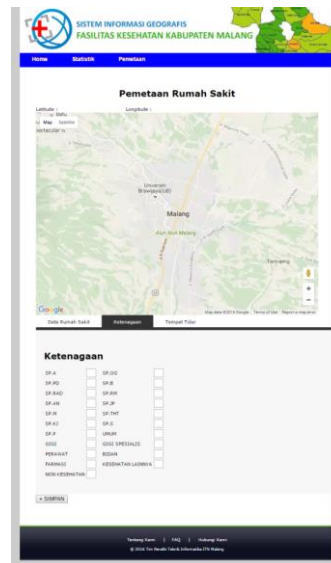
SISTEM INFORMASI GEOGRAFIS
FASILITAS KESEHATAN KABUPATEN MALANG

Home Statistik Pemetaan

Pemetaan Rumah Sakit

Latitude : Longitude :

Map Satelite

Universitas Brawijaya (UB)

Malang

Alun Alun Malang

Tumpang

Google

Map data ©2016 Google Terms of Use Report a map error

Data Rumah Sakit Ketenagaan Tempat Tidur

Ketenagaan

| | | | |
|---|---|---|---|
| SP.A | | SP.OG | |
| SP.PD | | SP.B | |
| SP.RAD | | SP.RM | |
| SP.AN | | SP.JP | |
| SP.M | | SP.THT | |
| SP.KJ | | SP.S | |
| SP.P | | UMUM | |
| GIGI | | GIGI SPESIALIS | |
| PERAWAT | | BIDAN | |
| FARMASI | | KESEHATAN LAINNYA | |
| NON KESEHATAN | | | |

+ SIMPAN

Tentang Kami | FAQ | Hubungi Kami
© 2016 Tim Bealhi Teknik Informatika ITN Malang